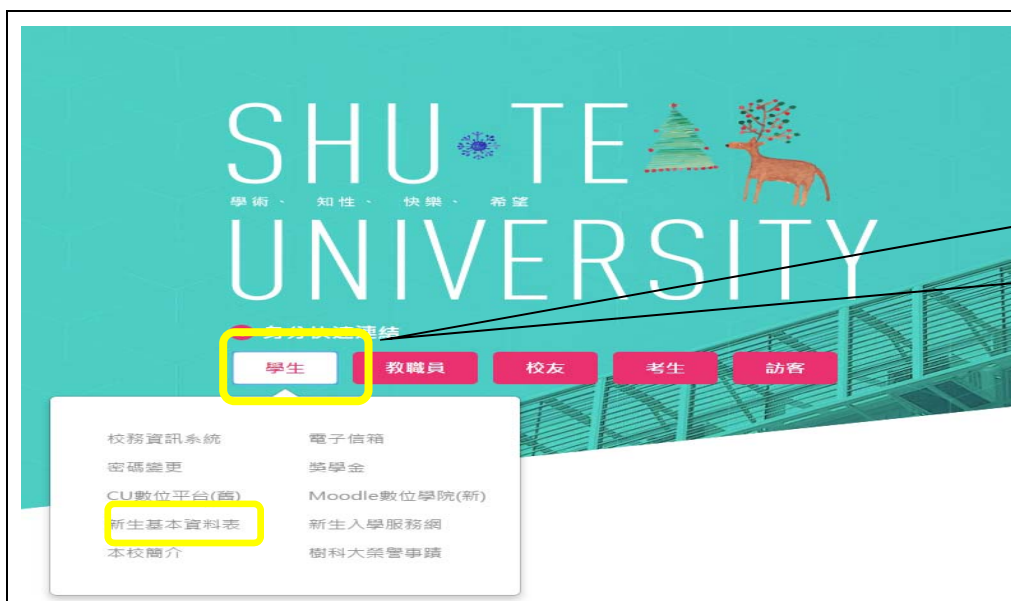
SHU TE

學術、 知性、 快樂、 希望

UNIVERSITY

身分快速連結

學生

教職員

校友

考生

訪客

校務資訊系統

電子信箱

密碼變更

獎學金

CU數位平台(舊)

Moodle數位學院(新)

新生基本資料表

新生入學服務網

本校簡介

樹科大榮譽事蹟